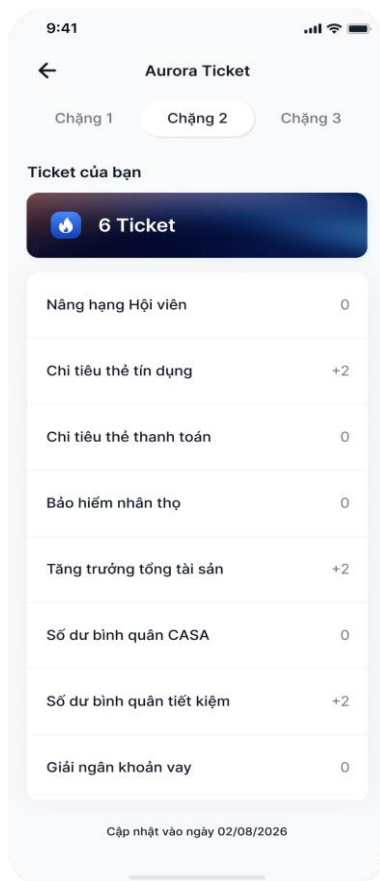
9:41

Aurora Ticket

Chặng 1
Chặng 2
Chặng 3

Ticket của bạn

6 Ticket

| | |
|---|---|
| Nâng hạng Hội viên | 0 |
| Chi tiêu thẻ tín dụng | +2 |
| Chi tiêu thẻ thanh toán | 0 |
| Bảo hiểm nhân thọ | 0 |
| Tăng trưởng tổng tài sản | +2 |
| Số dư bình quân CASA | 0 |
| Số dư bình quân tiết kiệm | +2 |
| Giải ngân khoản vay | 0 |

Cập nhật vào ngày 02/08/2026